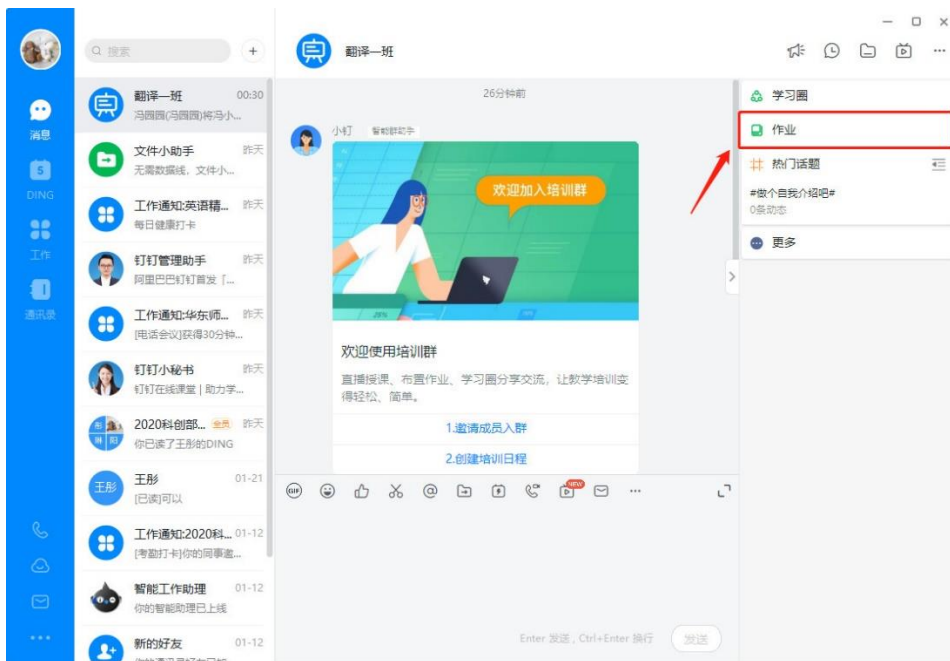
消息
DING
工作
通讯录

搜索
+

翻译一班 00:30
冯园园(冯园园)将冯小...

文件小助手 昨天
无需数据线，文件小...

工作通知:英语精... 昨天
每日健康打卡

钉钉管理助手 昨天
阿里巴巴钉钉首发「...

工作通知:华东师... 昨天
[电话会议]获得30分钟...

钉钉小秘书 昨天
钉钉在线课堂 | 助力学...

2020科创部... 全员 昨天
你已读了王彤的DING

王彤 01-21
[已读]可以

工作通知:2020科... 01-12
[考勤打卡]你的同事邀...

智能工作助理 01-12
你的智能助理已上线

新的好友 01-12

翻译一班

26分钟前

小钉 智能群助手

欢迎加入培训群

欢迎使用培训群
直播授课、布置作业、学习圈分享交流，让教学培训变得轻松、简单。

1.邀请成员入群
2.创建培训日程

NEW

Enter 发送，Ctrl+Enter 换行
发送

学习圈
作业
热门话题
#做个自我介绍吧#
0条动态
更多